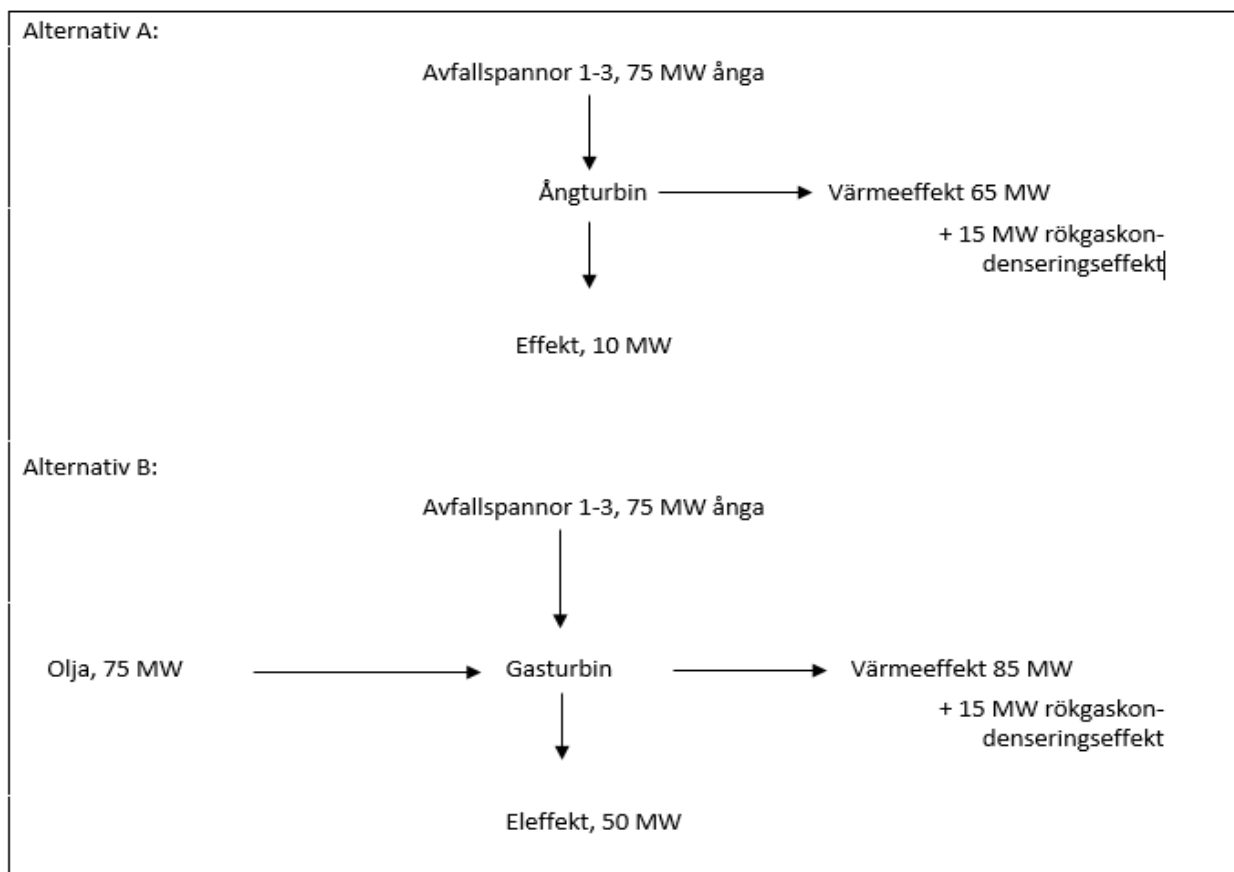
Alternativ A:

Avfallspannor 1-3, 75 MW ånga

Ångturbin

Värmeeffekt 65 MW

+ 15 MW rökgaskondenseringseffekt

Effekt, 10 MW

Alternativ B:

Avfallspannor 1-3, 75 MW ånga

Olja, 75 MW

Gasturbin

Värmeeffekt 85 MW

+ 15 MW rökgaskondenseringseffekt

Eleffekt, 50 MW